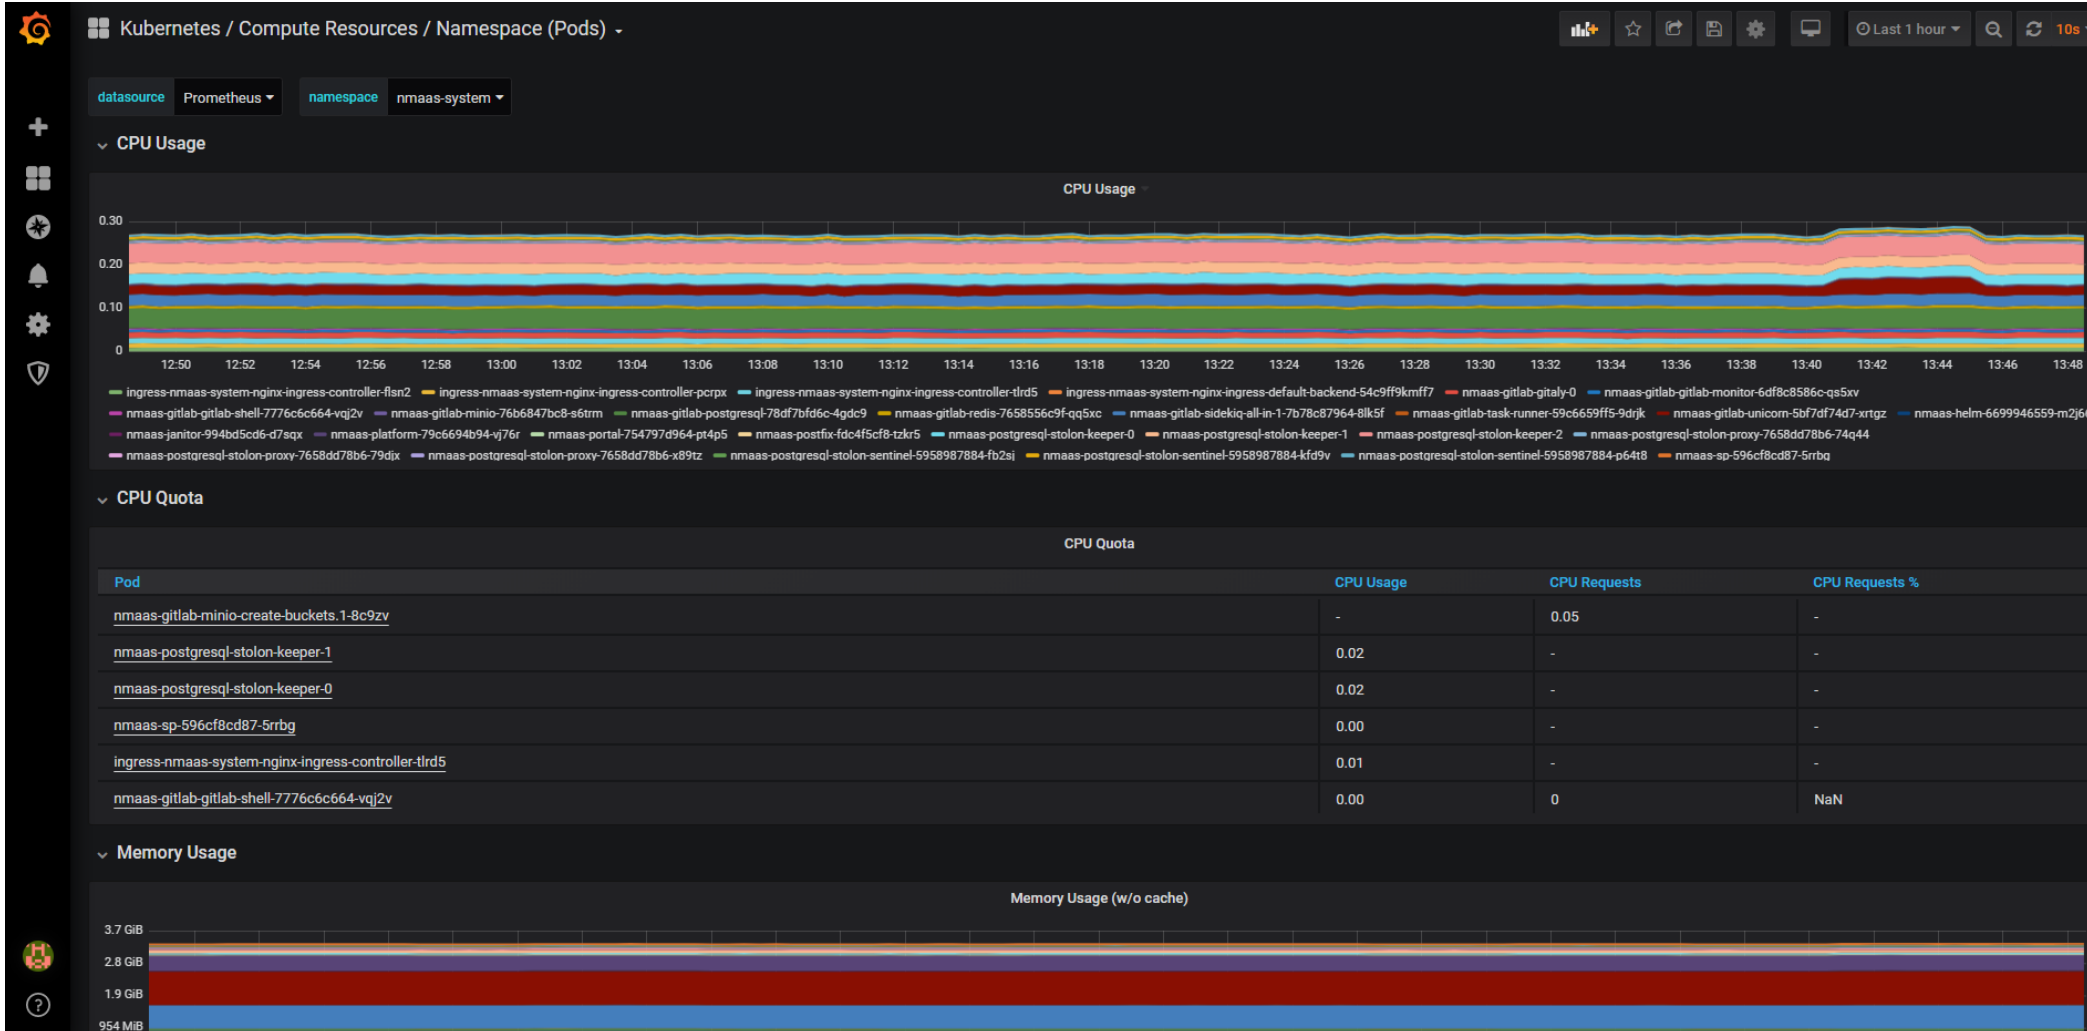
Kubernetes / Compute Resources / Namespace (Pods)

Last 1 hour
10s

datasource Prometheus
namespace nmaas-system

CPU Usage

CPU Usage

0.30
0.20
0.10
0

12:50 12:52 12:54 12:56 12:58 13:00 13:02 13:04 13:06 13:08 13:10 13:12 13:14 13:16 13:18 13:20 13:22 13:24 13:26 13:28 13:30 13:32 13:34 13:36 13:38 13:40 13:42 13:44 13:46 13:48

ingress-nmaas-system-nginx-ingress-controller-flsn2
ingress-nmaas-system-nginx-ingress-controller-pcrpx
ingress-nmaas-system-nginx-ingress-controller-tlrd5
ingress-nmaas-system-nginx-ingress-default-backend-54c9ff9kmff7
nmaas-gitlab-gitaly-0
nmaas-gitlab-gitlab-monitor-6df8c8586c-qs5xv
nmaas-gitlab-gitlab-shell-7776c6c664-vqj2v
nmaas-gitlab-minio-76b6847bc8-s6trm
nmaas-gitlab-postgresql-78df7bfd6c-4gdc9
nmaas-gitlab-redis-7658556c9f-qq5xc
nmaas-gitlab-sidekiq-all-in-1-7b78c87964-8lk5f
nmaas-gitlab-task-runner-59c6659ff5-9drjk
nmaas-gitlab-unicorn-5bf7df74d7-xrtgz
nmaas-helm-6699946559-m2j6
nmaas-janitor-994bd5cd6-d7sqx
nmaas-platform-79c6694b94-vj76r
nmaas-portal-754797d964-pt4p5
nmaas-postfix-fdc4f5cf8-tzkr5
nmaas-postgresql-stolon-keeper-0
nmaas-postgresql-stolon-keeper-1
nmaas-postgresql-stolon-keeper-2
nmaas-postgresql-stolon-proxy-7658dd78b6-74q44
nmaas-postgresql-stolon-proxy-7658dd78b6-79dix
nmaas-postgresql-stolon-proxy-7658dd78b6-x89tz
nmaas-postgresql-stolon-sentinel-5958987884-fb2sj
nmaas-postgresql-stolon-sentinel-5958987884-kfd9v
nmaas-postgresql-stolon-sentinel-5958987884-p64t8
nmaas-sp-596cf8cd87-5rrbg

CPU Quota

CPU Quota

| Pod | CPU Usage | CPU Requests | CPU Requests % |
|---|---|---|---|
| nmaas-gitlab-minio-create-buckets.1-8c9zv | - | 0.05 | - |
| nmaas-postgresql-stolon-keeper-1 | 0.02 | - | - |
| nmaas-postgresql-stolon-keeper-0 | 0.02 | - | - |
| nmaas-sp-596cf8cd87-5rrbg | 0.00 | - | - |
| ingress-nmaas-system-nginx-ingress-controller-tlrd5 | 0.01 | - | - |
| nmaas-gitlab-gitlab-shell-7776c6c664-vqj2v | 0.00 | 0 | NaN |

Memory Usage

Memory Usage (w/o cache)

3.7 GiB
2.8 GiB
1.9 GiB
954 MiB